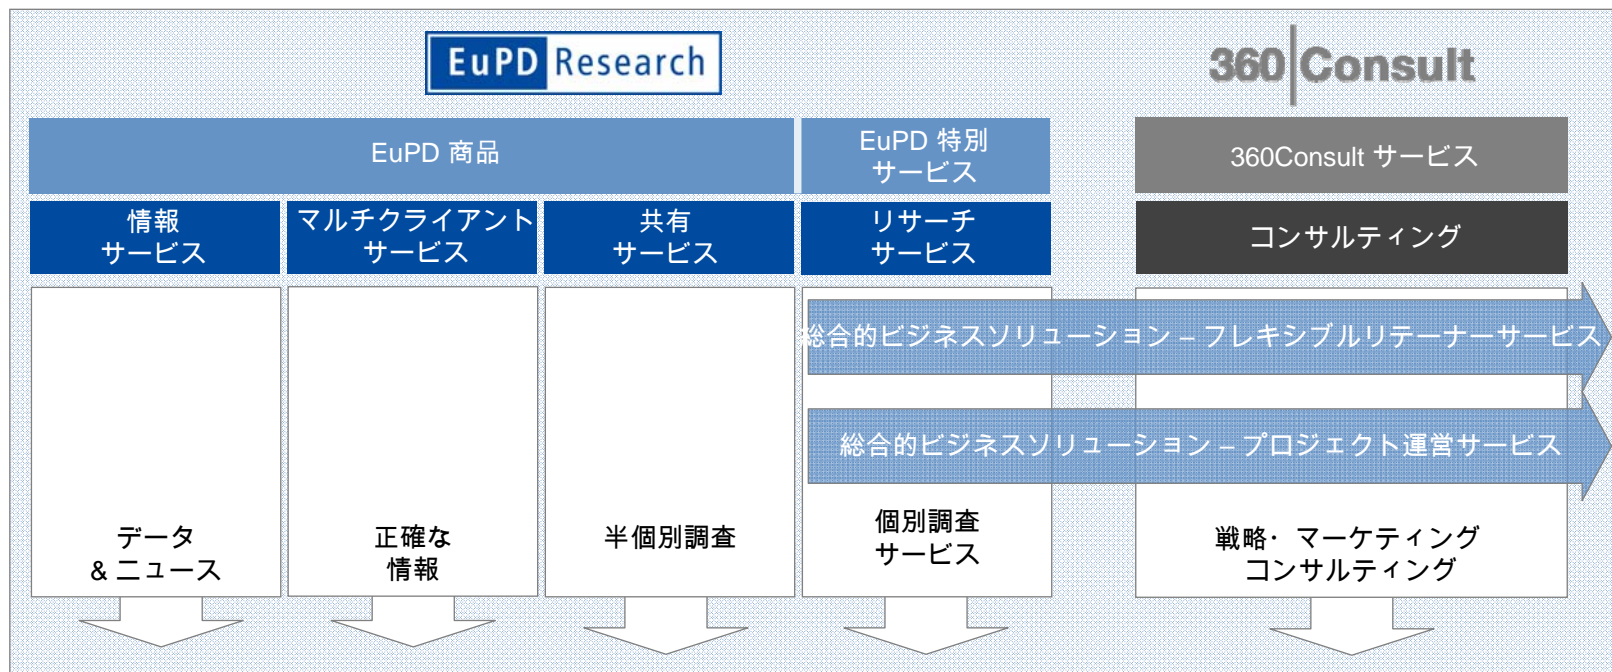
EuPD Research

360 Consult

EuPD 商品

EuPD 特別 サービス

360Consult サービス

情報 サービス

マルチクライアント サービス

共有 サービス

リサーチ サービス

コンサルティング

総合的ビジネスソリューション – フレキシブルリテーナーサービス

総合的ビジネスソリューション – プロジェクト運営サービス

データ & ニュース

正確な 情報

半個別調査

個別調査 サービス

戦略・マーケティング コンサルティング